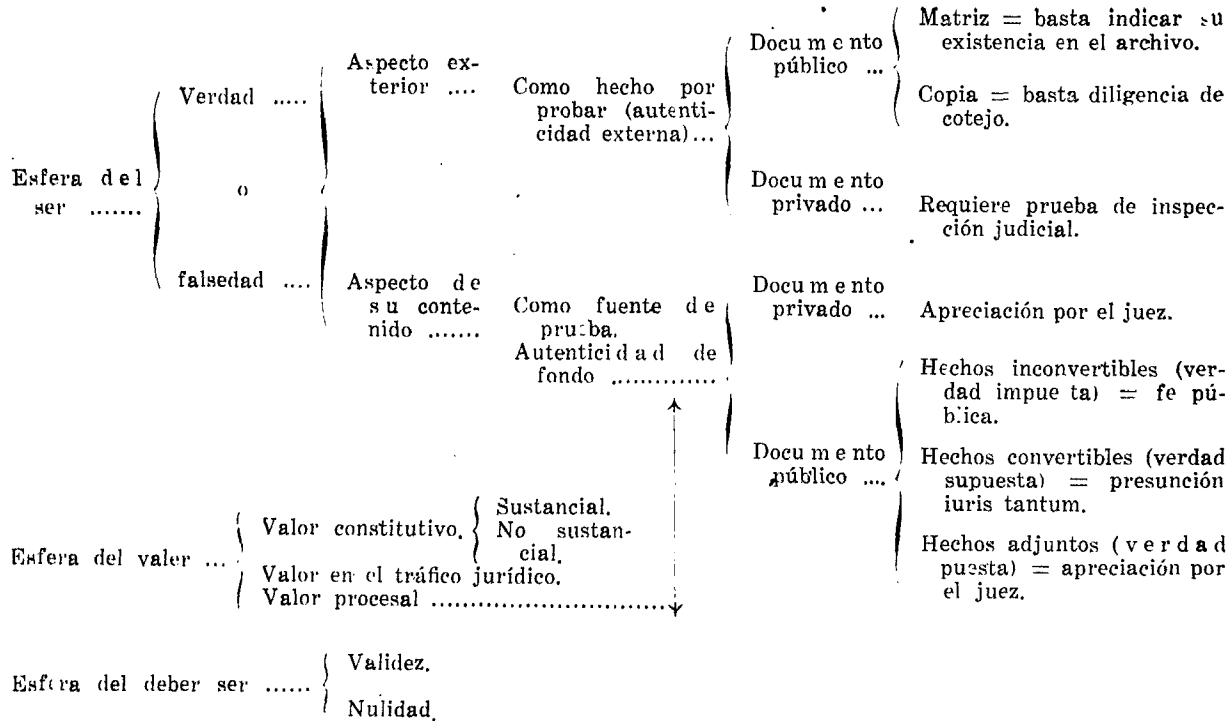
Esfera del ser .......

Verdad .....

o

falsedad ....

Aspecto exterior ....

Como hecho por probar (autenticidad externa)...

Documento público ...

Matriz = basta indicar su existencia en el archivo.

Copia = basta diligencia de cotejo.

Documento privado ...

Requiere prueba de inspección judicial.

Aspecto de su contenido .......

Como fuente de prueba. Autenticidad de fondo .............

Documento privado ...

Apreciación por el juez.

Documento público ....

Hechos inconvertibles (verdad impuesta) = fe pública.

Hechos convertibles (verdad supuesta) = presunción iuris tantum.

Hechos adjuntos (verdad puesta) = apreciación por el juez.

Esfera del valer ...

Valor constitutivo.

Sustancial.

No sustancial.

Valor en el tráfico jurídico.

Valor procesal ................................

Esfera del deber ser ......

Validez.

Nulidad.